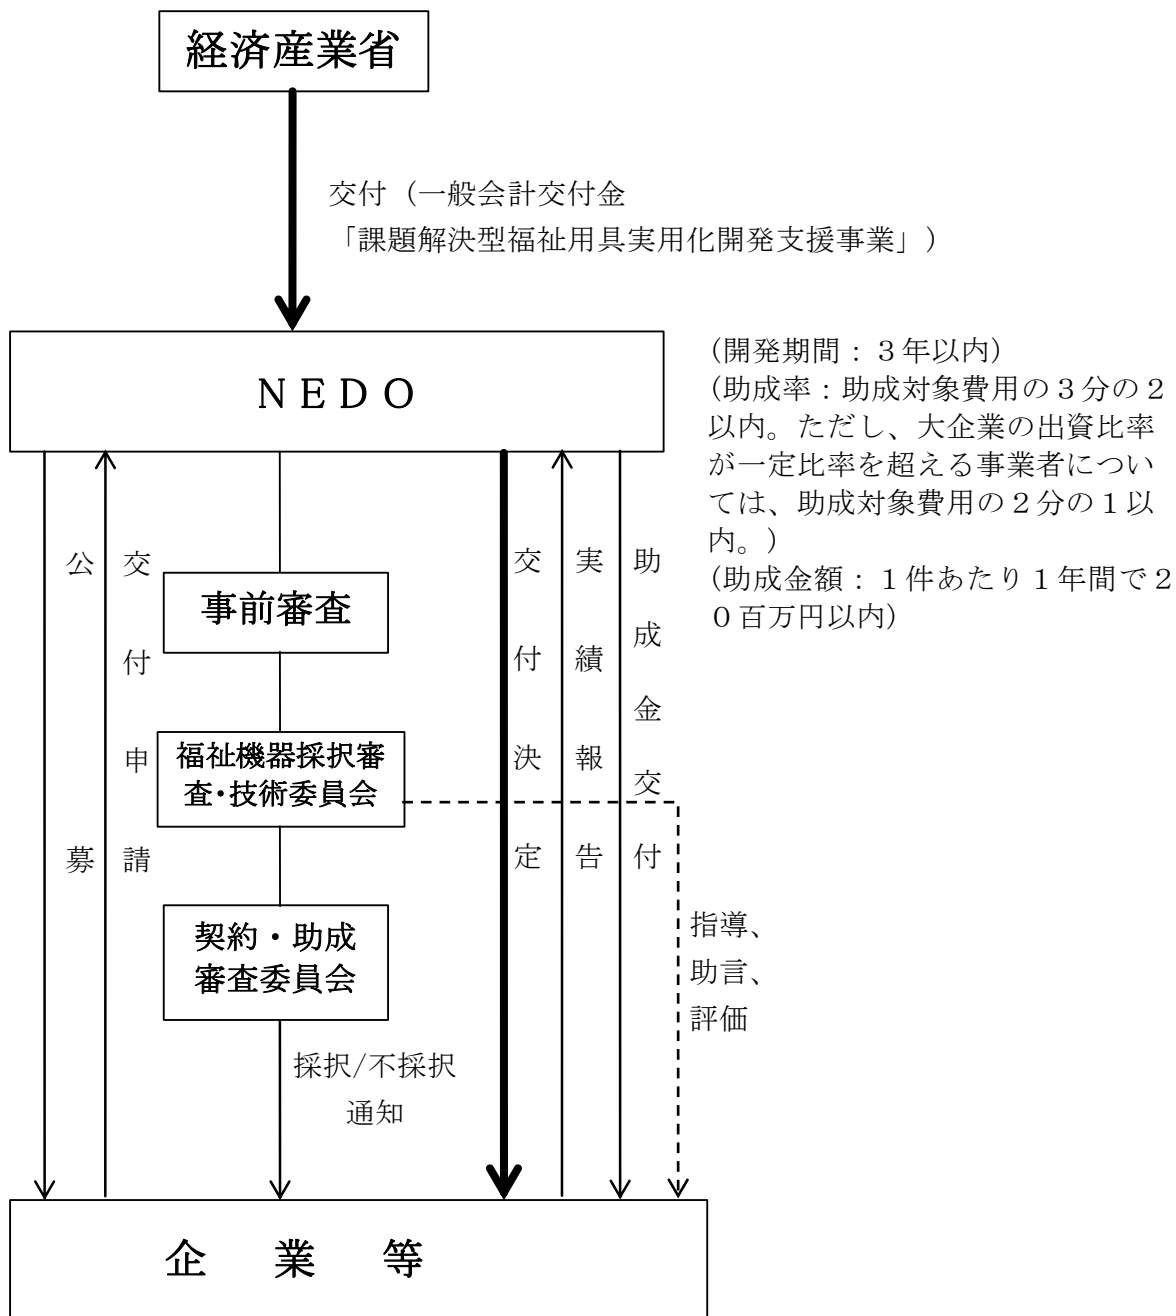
経済産業省

交付（一般会計交付金
「課題解決型福祉用具実用化開発支援事業」）

ＮＥＤＯ

（開発期間：３年以内）
（助成率：助成対象費用の３分の２以内。ただし、大企業の出資比率が一定比率を超える事業者については、助成対象費用の２分の１以内。）
（助成金額：１件あたり１年間で２０百万円以内）

公募

交付申請

事前審査

福祉機器採択審査･技術委員会

契約・助成審査委員会

採択/不採択通知

交付決定

実績報告

助成金交付

指導、助言、評価

企　業　等